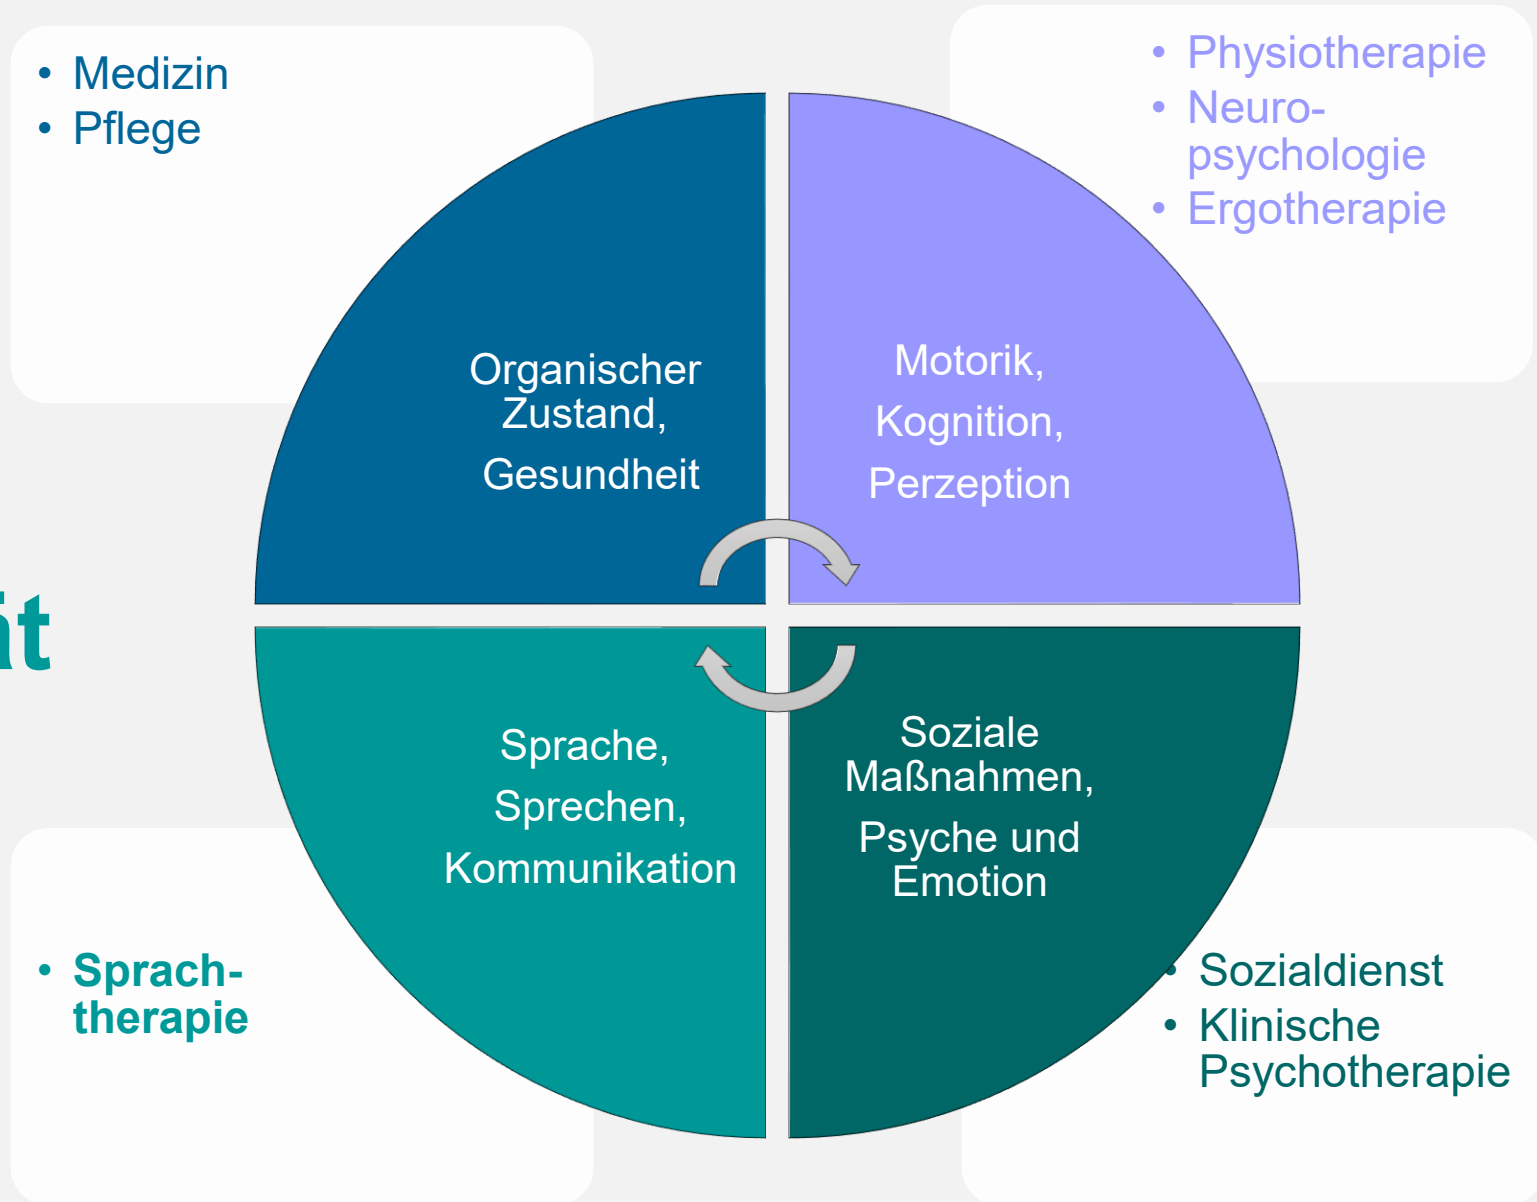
• Medizin
• Pflege

• Physiotherapie
• Neuropsychologie
• Ergotherapie

Organischer Zustand, Gesundheit

Motorik, Kognition, Perzeption

it

Sprache, Sprechen, Kommunikation

Soziale Maßnahmen, Psyche und Emotion

• Sprachtherapie

• Sozialdienst
• Klinische Psychotherapie